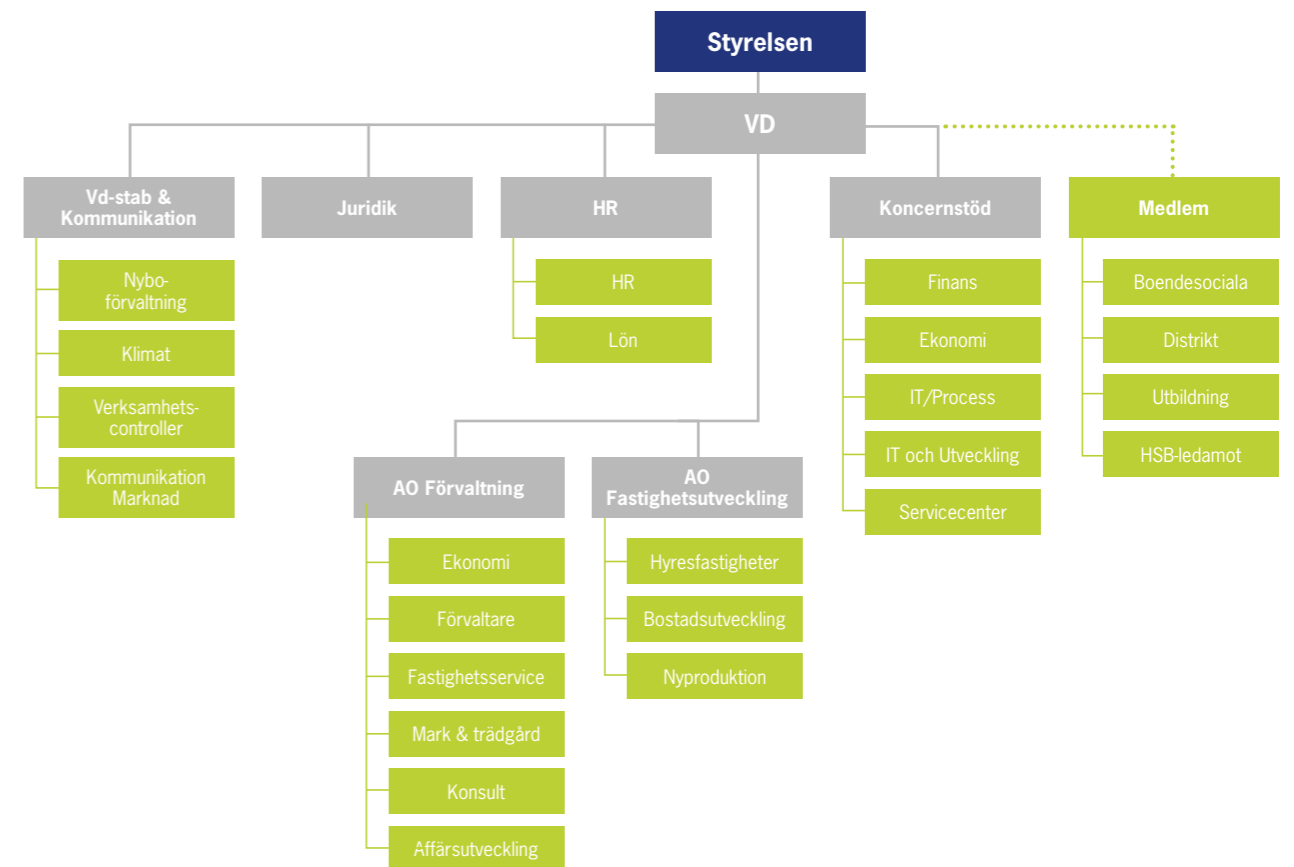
Styrelsen

VD

Vd-stab & Kommunikation

Nybo-förvaltning

Klimat

Verksamhets-controller

Kommunikation Marknad

Juridik

HR

HR

Lön

Koncernstöd

Finans

Ekonomi

IT/Process

IT och Utveckling

Servicecenter

Medlem

Boendesociala

Distrikt

Utbildning

HSB-ledamot

AO Förvaltning

Ekonomi

Förvaltare

Fastighetsservice

Mark & trädgård

Konsult

Affärsutveckling

AO Fastighetsutveckling

Hyresfastigheter

Bostadsutveckling

Nyproduktion